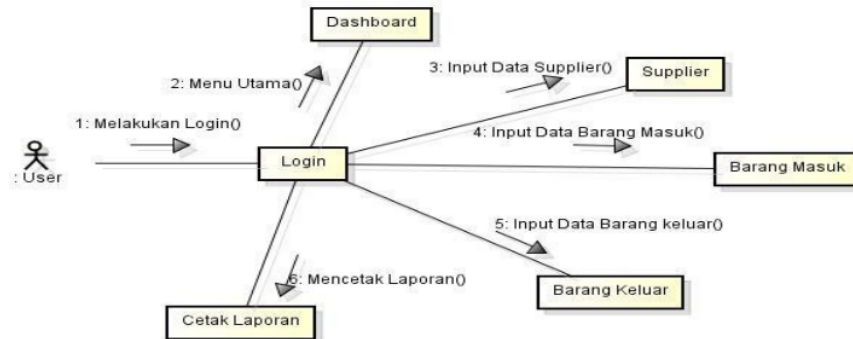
Dashboard

2: Menu Utama()

3: Input Data Supplier()

Supplier

1: Melakukan Login()

4: Input Data Barang Masuk()

: User

Login

Barang Masuk

5: Input Data Barang keluar()

6: Mencetak Laporan()

Barang Keluar

Cetak Laporan